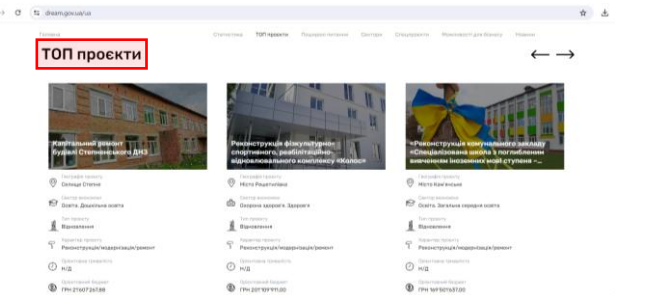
dream.gov.ua/ua

Головна

Статистика ТОП проєкти Поширені питання Ситуації Спільнодіяння Реконструкція для бізнесу Новини

ТОП проєкти

Капітальний ремонт будівлі Степненського ДНЗ

Географія проєкту
Селище Степне

Сектор економіки
Освіта. Дошкільна освіта

Тип проєкту
Відновлення

Характер проєкту
Реконструкція/модернізація/ремонт

Орієнтовна вартість
Н/Д

Орієнтовний бюджет
ГРН 2160726788

Реконструкція фізкультурно-спортивного, реабілітаційно-відновлювального комплексу «Колос»

Географія проєкту
Місто Решетилівка

Сектор економіки
Охорона здоров'я. Здоров'я

Тип проєкту
Відновлення

Характер проєкту
Реконструкція/модернізація/ремонт

Орієнтовна вартість
Н/Д

Орієнтовний бюджет
ГРН 207189911.00

«Реконструкція комунального закладу «Спеціалізована школа з поглибленим вивченням іноземних мов І ступеня -...

Географія проєкту
Місто Кам'янське

Сектор економіки
Освіта. Загальна середня освіта

Тип проєкту
Відновлення

Характер проєкту
Реконструкція/модернізація/ремонт

Орієнтовна вартість
Н/Д

Орієнтовний бюджет
ГРН 169521457.00